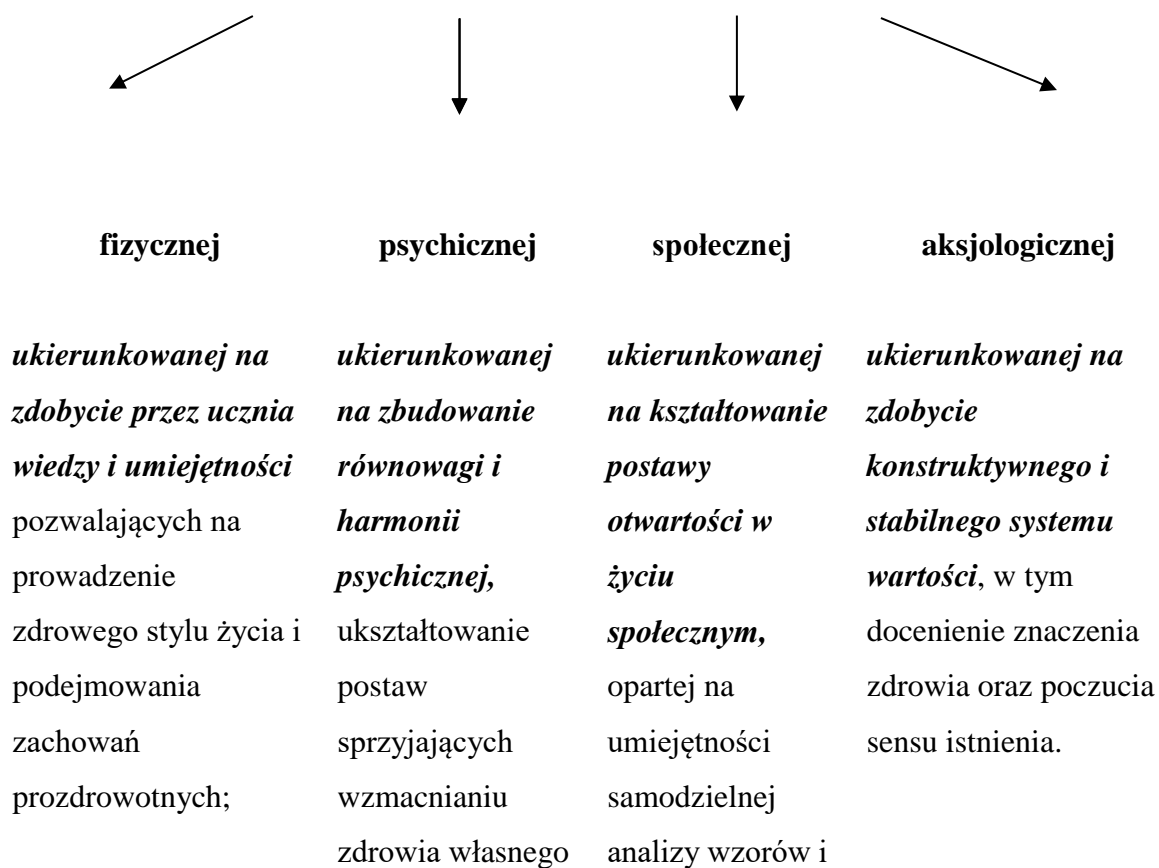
fizycznej

*ukierunkowanej na zdobycie przez ucznia wiedzy i umiejętności* pozwalających na prowadzenie zdrowego stylu życia i podejmowania zachowań prozdrowotnych;

psychicznej

*ukierunkowanej na zbudowanie równowagi i harmonii psychicznej,* ukształtowanie postaw sprzyjających wzmacnianiu zdrowia własnego

społecznej

*ukierunkowanej na kształtowanie postawy otwartości w życiu społecznym,* opartej na umiejętności samodzielnej analizy wzorów i

aksjologicznej

*ukierunkowanej na zdobycie konstruktywnego i stabilnego systemu wartości*, w tym docenienie znaczenia zdrowia oraz poczucia sensu istnienia.